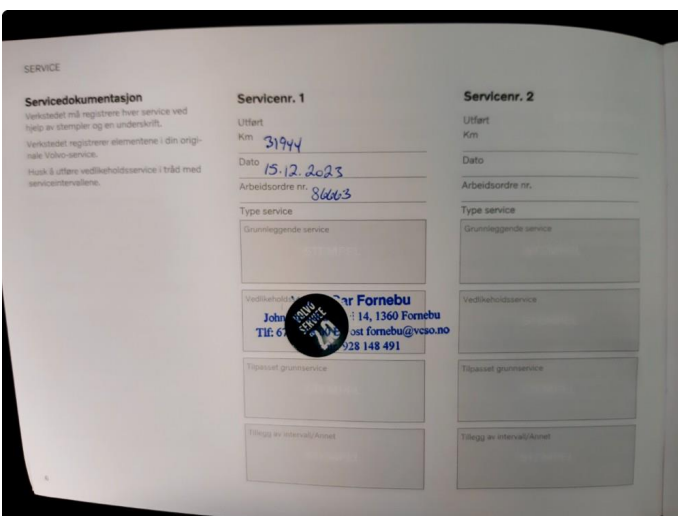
SERVICE

Servicedokumentasjon

Verkstedet må registrere hver service ved hjelp av stempler og en underskrift.

Verkstedet registrerer elementene i din originale Volvo-service.

Husk å utføre vedlikeholdsservice i tråd med serviceintervallene.

Servicenr. 1

Utført

Km 31944

Dato 15.12.2023

Arbeidsordre nr. 86663

Type service

Grunnleggende service

Vedlikeholds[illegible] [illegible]ar Fornebu

John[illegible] 14, 1360 Fornebu

Tlf: 67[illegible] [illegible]ost fornebu@vcso.no

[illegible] 928 148 491

VOLVO SERVICE

Tilpasset grunnservice

Tillegg av intervall/Annet

Servicenr. 2

Utført

Km

Dato

Arbeidsordre nr.

Type service

Grunnleggende service

Vedlikeholdsservice

Tilpasset grunnservice

Tillegg av intervall/Annet